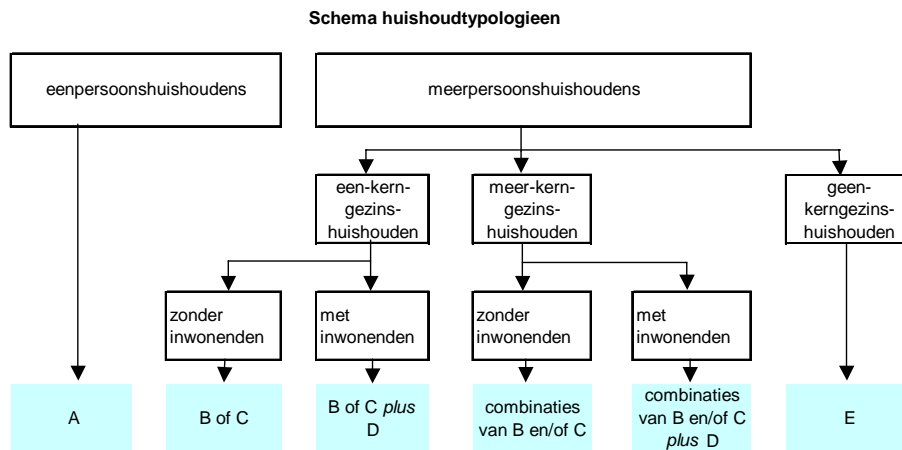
Schema huishoudtypologieen

eenpersoonshuishoudens

meerpersoonshuishoudens

een-kern-gezins-huishouden

meer-kern-gezins-huishouden

geen-kerngezins-huishouden

zonder inwonenden

met inwonenden

zonder inwonenden

met inwonenden

A

B of C

B of C *plus* D

combinaties van B en/of C

combinaties van B en/of C *plus* D

E